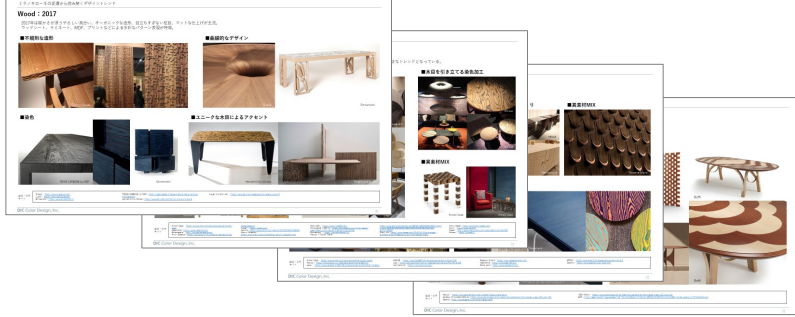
ミラノサローネの注目から見る木材・デザイントレンド

Wood：2017

2017年は柔かさが漂うやさしい表現へ。オーガニックな造形、自然な木目を活かした仕上げが主流。
ブックマッチ、モザイク、MIX、プリントなどによる多彩なパターン表現が特徴。

■不規則な造形

■曲線的なデザイン

■染色

■ユニークな木目によるアクセント

■木目を引き立てる染色加工

■異素材MIX

■異素材MIX

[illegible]

DIC Color Design, Inc.

DIC Color Design, Inc.

DIC Color Design, Inc.

DIC Color Design, Inc.